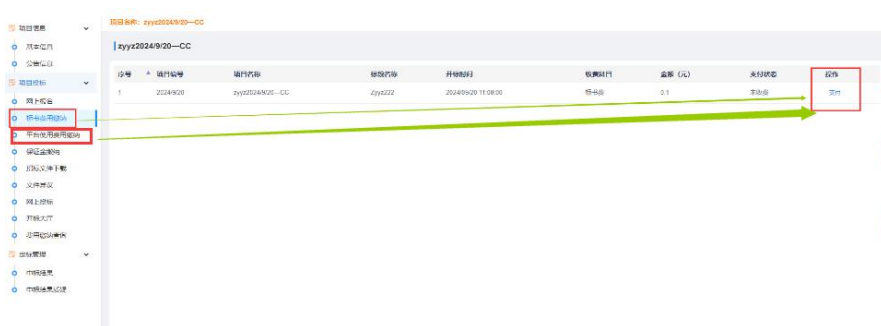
项目信息
基本信息
公告信息
项目投标
网上报名
标书费用缴纳
平台使用费用缴纳
保证金缴纳
招标文件下载
文件异议
网上投标
开标大厅
澄清说明查阅
合同管理
中标结果
中标结果确认

项目名称：zyyz2024/9/20—CC

zyyz2024/9/20—CC

| 序号 | 项目编号 | 项目名称 | 标段名称 | 开始时间 | 收费时间 | 金额（元） | 支付状态 | 操作 |
|---|---|---|---|---|---|---|---|---|
| 1 | 2024/9/20 | zyyz2024/9/20—CC | Zyyz222 | 2024/09/20 11:08:00 | 标书费 | 0.1 | 未缴费 | 支付 |